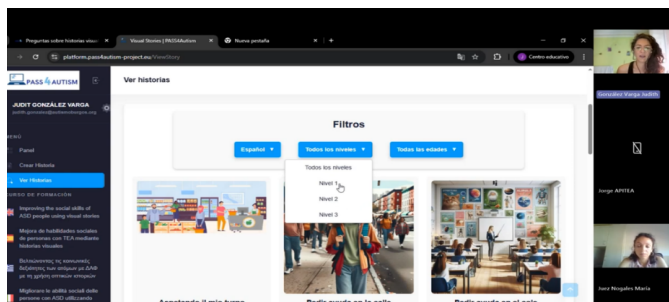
Preguntas sobre historias visu ×
Visual Stories | PASS4Autism ×
Nueva pestaña ×
+
platform.pass4autism-project.eu/ViewStory
Centro educativo

PASS AUTISM
JUDIT GONZÁLEZ VARGA
MENÚ
Panel
Crear Historia
Ver Historias
CURSO DE FORMACIÓN
Improving the social skills of ASD people using visual stories
Mejora de habilidades sociales de personas con TEA mediante historias visuales
Βελτιώνοντας τις κοινωνικές δεξιότητες των ατόμων με ΔΑΦ με τη χρήση οπτικών ιστοριών
Migliorare le abilità sociali delle persone con ASD utilizzando

Ver historias

Filtros
Español ▾
Todos los niveles ▾
Todas las edades ▾
Todos los niveles
Nivel 1
Nivel 2
Nivel 3

Aprendo a esperar mi turno
Pedir ayuda en la calle
Pedir ayuda en el aula

González Varga Judith
Jorge APITEA
Juez Nogales María